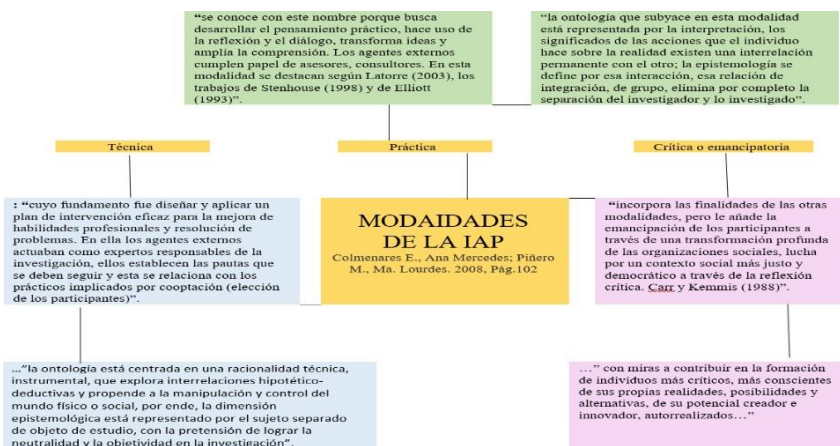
"se conoce con este nombre porque busca desarrollar el pensamiento práctico, hace uso de la reflexión y el diálogo, transforma ideas y amplía la comprensión. Los agentes externos cumplen papel de asesores, consultores. En esta modalidad se destacan según Latorre (2003), los trabajos de Stenhouse (1998) y de Elliott (1993)".

"la ontología que subyace en esta modalidad está representada por la interpretación, los significados de las acciones que el individuo hace sobre la realidad existen una interrelación permanente con el otro; la epistemología se define por esa interacción, esa relación de integración, de grupo, elimina por completo la separación del investigador y lo investigado".

Técnica

Práctica

Crítica o emancipatoria

: "cuyo fundamento fue diseñar y aplicar un plan de intervención eficaz para la mejora de habilidades profesionales y resolución de problemas. En ella los agentes externos actuaban como expertos responsables de la investigación, ellos establecen las pautas que se deben seguir y esta se relaciona con los prácticos implicados por cooptación (elección de los participantes)".

MODAIDADES DE LA IAP
Colmenares E., Ana Mercedes; Piñero M., Ma. Lourdes. 2008, Pág.102

"incorpora las finalidades de las otras modalidades, pero le añade la emancipación de los participantes a través de una transformación profunda de las organizaciones sociales, lucha por un contexto social más justo y democrático a través de la reflexión crítica. Carr y Kemmis (1988)".

..."la ontología está centrada en una racionalidad técnica, instrumental, que explora interrelaciones hipotético-deductivas y propende a la manipulación y control del mundo físico o social, por ende, la dimensión epistemológica está representado por el sujeto separado de objeto de estudio, con la pretensión de lograr la neutralidad y la objetividad en la investigación".

..." con miras a contribuir en la formación de individuos más críticos, más conscientes de sus propias realidades, posibilidades y alternativas, de su potencial creador e innovador, autorrealizados..."